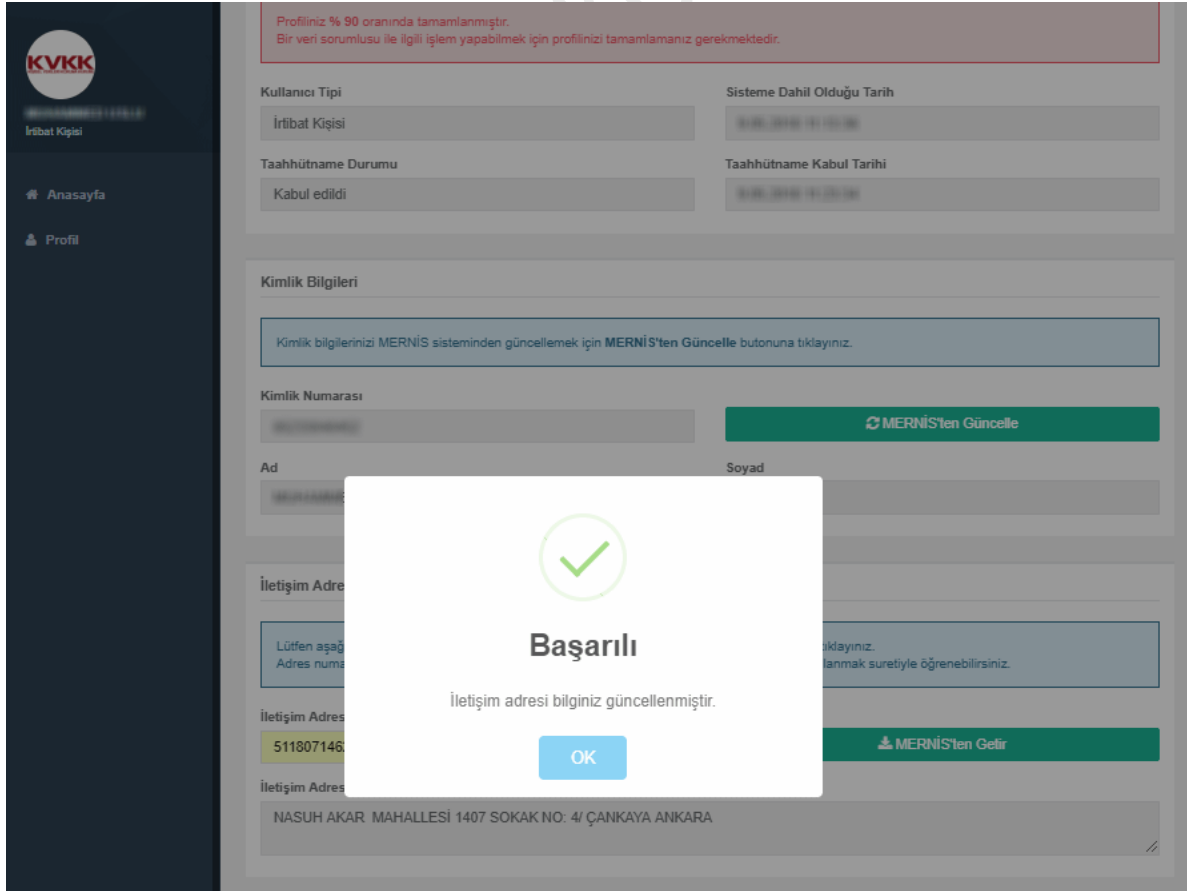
KVKK

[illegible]
İrtibat Kişisi

Anasayfa

Profil

Profiliniz % 90 oranında tamamlanmıştır.
Bir veri sorumlusu ile ilgili işlem yapabilmek için profilinizi tamamlamanız gerekmektedir.

Kullanıcı Tipi
İrtibat Kişisi

Sisteme Dahil Olduğu Tarih
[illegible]

Taahhütname Durumu
Kabul edildi

Taahhütname Kabul Tarihi
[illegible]

Kimlik Bilgileri

Kimlik bilgilerinizi MERNİS sisteminden güncellemek için MERNİS'ten Güncelle butonuna tıklayınız.

Kimlik Numarası
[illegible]

MERNİS'ten Güncelle

Ad
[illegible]

Soyad

İletişim Adre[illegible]

Lütfen aşağ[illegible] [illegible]tıklayınız.
Adres numa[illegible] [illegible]lanmak suretiyle öğrenebilirsiniz.

İletişim Adres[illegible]
511807146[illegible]

MERNİS'ten Getir

İletişim Adres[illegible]
NASUH AKAR MAHALLESİ 1407 SOKAK NO: 4/ ÇANKAYA ANKARA

Başarılı

İletişim adresi bilginiz güncellenmiştir.

OK